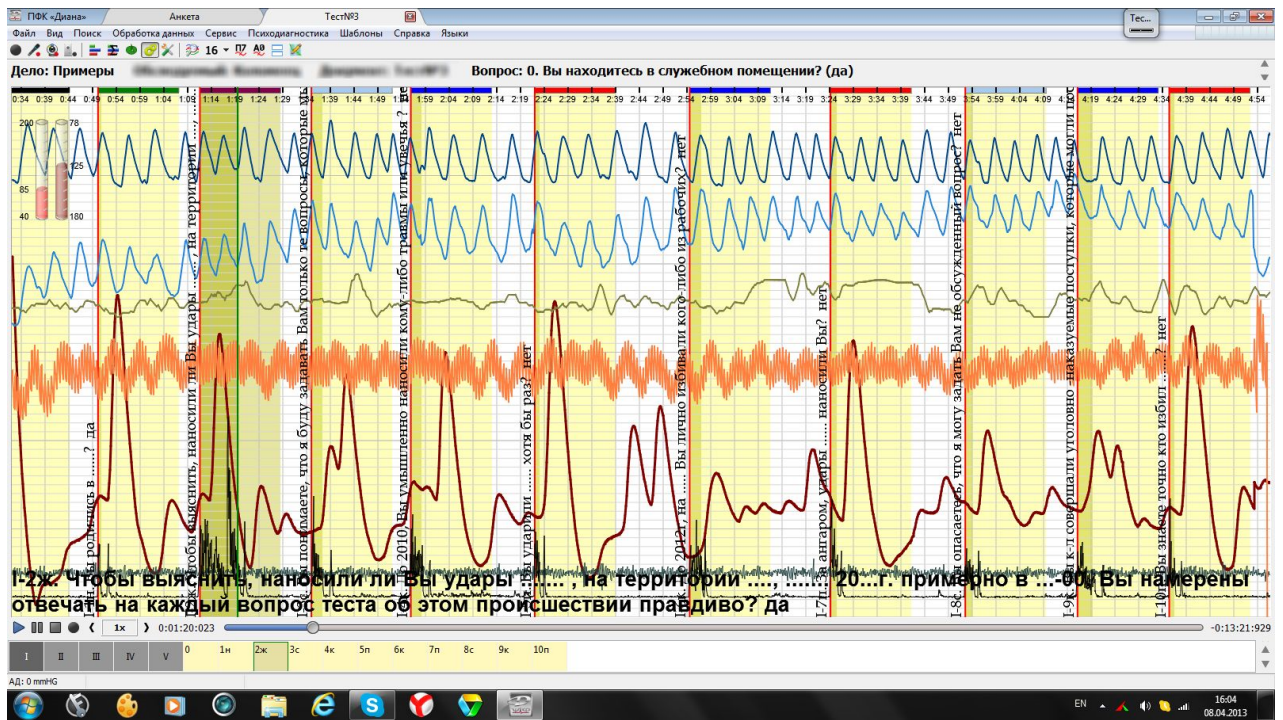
ПФК «Диана»
Анкета
Тест№3
Тес...
Файл Вид Поиск Обработка данных Сервис Психодиагностика Шаблоны Справка Языки
16
Дело: Примеры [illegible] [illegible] Вопрос: 0. Вы находитесь в служебном помещении? (да)
0:34 0:39 0:44 0:49 0:54 0:59 1:04 1:09 1:14 1:19 1:24 1:29 1:34 1:39 1:44 1:49 1:54 1:59 2:04 2:09 2:14 2:19 2:24 2:29 2:34 2:39 2:44 2:49 2:54 2:59 3:04 3:09 3:14 3:19 3:24 3:29 3:34 3:39 3:44 3:49 3:54 3:59 4:04 4:09 4:14 4:19 4:24 4:29 4:34 4:39 4:44 4:49 4:54
200 78
125
85
40 180
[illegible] Вы родились в ....? да
I-2ж. Чтобы выяснить, наносили ли Вы удары ....., на территории ....,
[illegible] понимаете, что я буду задавать Вам только те вопросы, которые мы
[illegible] 2010 Вы умышленно наносили кому-либо травмы или увечья?
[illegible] Вы удары .... хотя бы раз? нет
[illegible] 2012, на .... Вы лично избивали кого-либо из рабочих? нет
I-7п. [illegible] ангаром, удары ..... наносили Вы? нет
I-8с. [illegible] опасаетесь, что я могу задать Вам не обсужденный вопрос? нет
I-9к. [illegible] к-л совершали уголовно-наказуемые поступки, которые могли пос
I-10п. Вы знаете точно кто избил ......? нет
I-2ж. Чтобы выяснить, наносили ли Вы удары ....., на территории ...., ...., 20...г. примерно в ...-00, Вы намерены отвечать на каждый вопрос теста об этом происшествии правдиво? да
1x 0:01:20:023 -0:13:21:929
I II III IV V 0 1н 2ж 3с 4к 5п 6к 7п 8с 9к 10п
АД: 0 mmHG
EN 16:04 08.04.2013